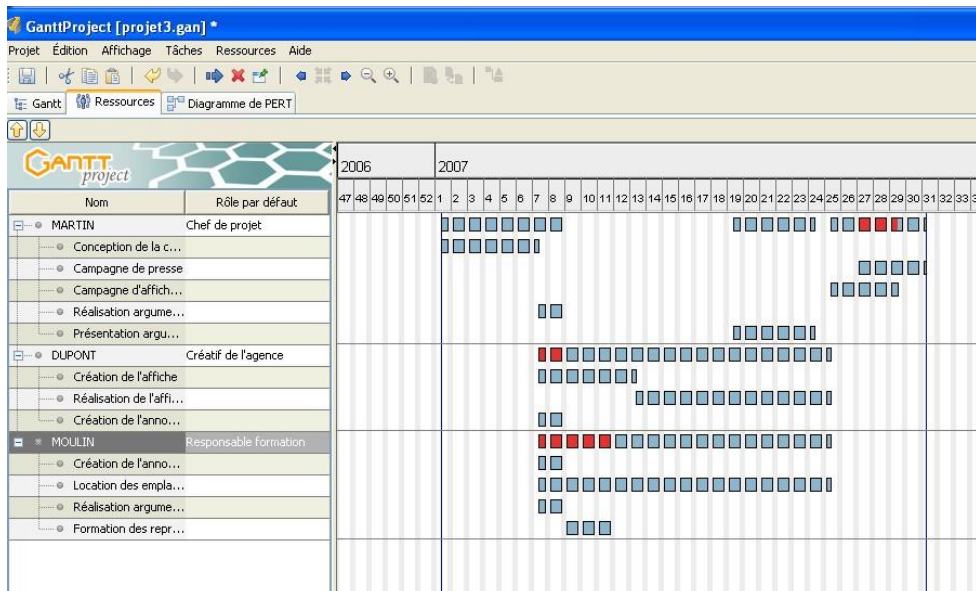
GanttProject [projet3.gan] *

Projet Édition Affichage Tâches Ressources Aide

Gantt Ressources Diagramme de PERT

GANTT project

2006 2007

47 48 49 50 51 52 1 2 3 4 5 6 7 8 9 10 11 12 13 14 15 16 17 18 19 20 21 22 23 24 25 26 27 28 29 30 31 32 33

| Nom | Rôle par défaut |
|---|---|
| MARTIN | Chef de projet |
| Conception de la c... | |
| Campagne de presse | |
| Campagne d'affich... | |
| Réalisation argume... | |
| Présentation argu... | |
| DUPONT | Créatif de l'agence |
| Création de l'affiche | |
| Réalisation de l'affi... | |
| Création de l'anno... | |
| MOULIN | Responsable formation |
| Création de l'anno... | |
| Location des empla... | |
| Réalisation argume... | |
| Formation des repr... | |